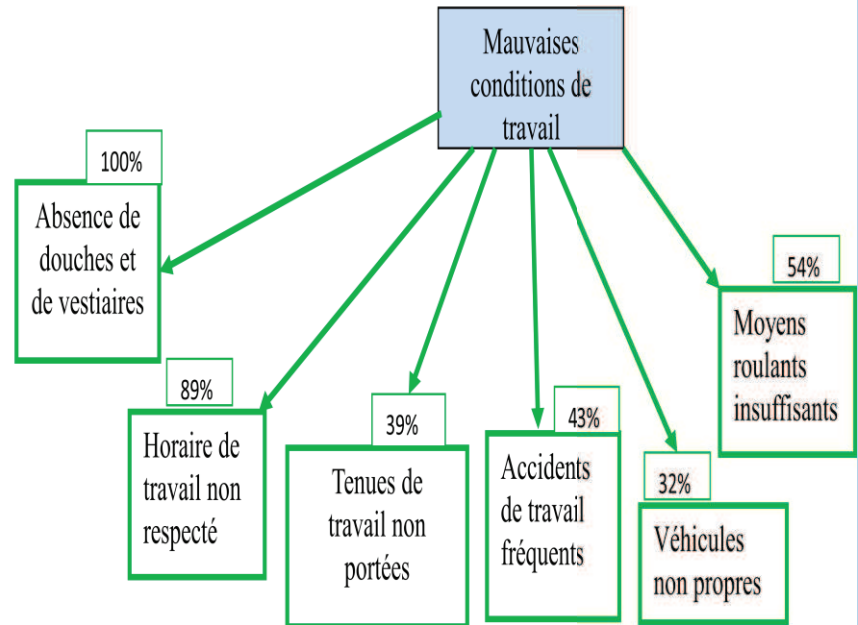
Mauvaises conditions de travail

100%
Absence de douches et de vestiaires

89%
Horaire de travail non respecté

39%
Tenues de travail non portées

43%
Accidents de travail fréquents

32%
Véhicules non propres

54%
Moyens roulants insuffisants